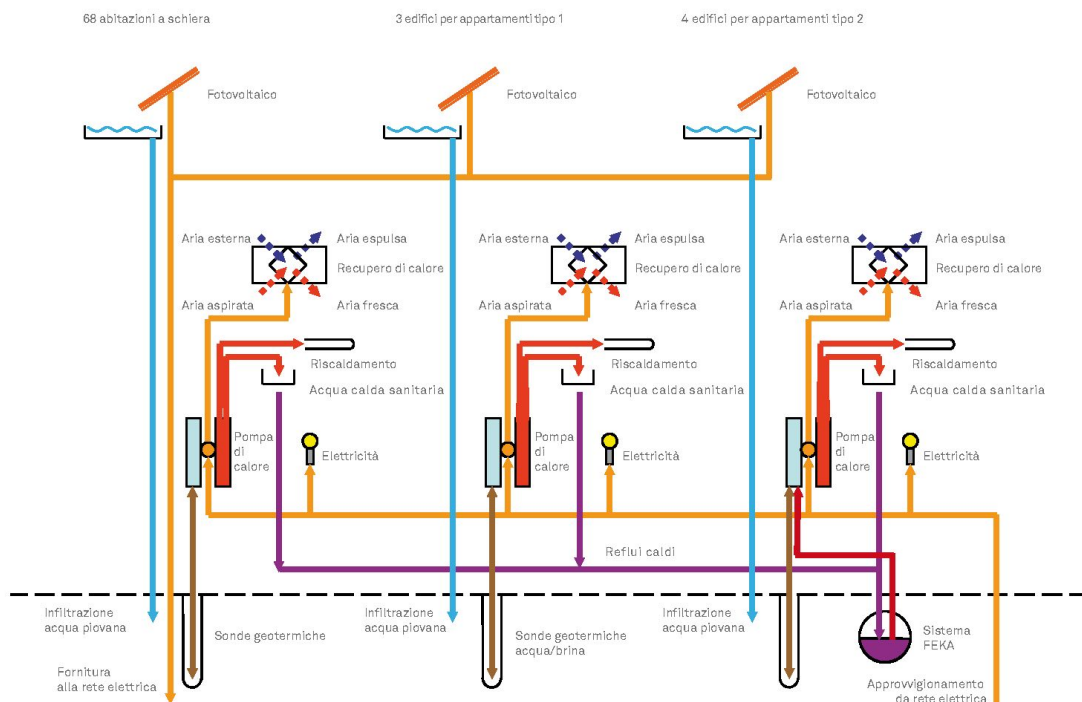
68 abitazioni a schiera

3 edifici per appartamenti tipo 1

4 edifici per appartamenti tipo 2

Fotovoltaico

Fotovoltaico

Fotovoltaico

Aria esterna

Aria espulsa

Recupero di calore

Aria aspirata

Aria fresca

Riscaldamento

Acqua calda sanitaria

Pompa di calore

Elettricità

Aria esterna

Aria espulsa

Recupero di calore

Aria aspirata

Aria fresca

Riscaldamento

Acqua calda sanitaria

Pompa di calore

Elettricità

Aria esterna

Aria espulsa

Recupero di calore

Aria aspirata

Aria fresca

Riscaldamento

Acqua calda sanitaria

Pompa di calore

Elettricità

Reflui caldi

Infiltrazione acqua piovana

Sonde geotermiche

Fornitura alla rete elettrica

Infiltrazione acqua piovana

Sonde geotermiche acqua/brina

Infiltrazione acqua piovana

Sistema FEKA

Approvvigionamento da rete elettrica